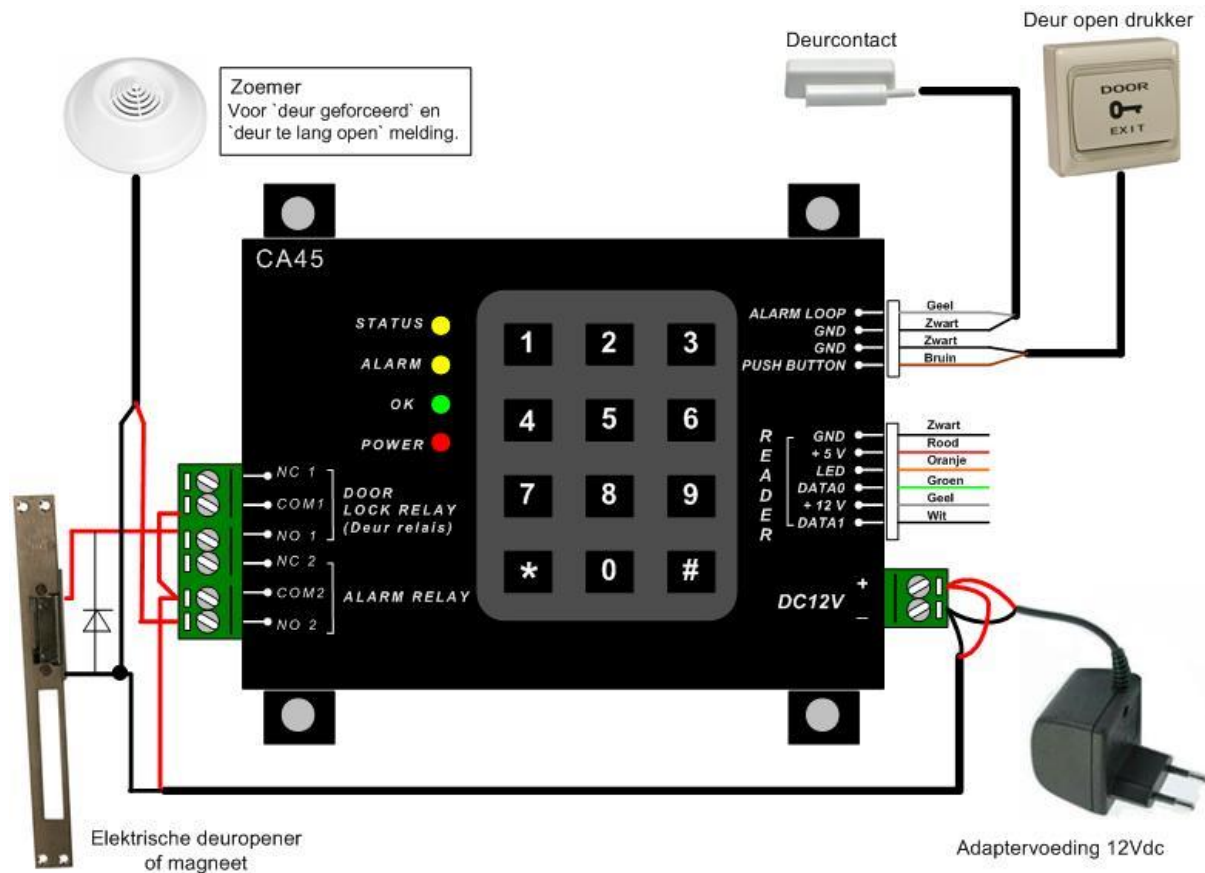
Zoemer
Voor `deur geforceerd` en `deur te lang open` melding.

Deurcontact

Deur open drukker

DOOR
EXIT

CA45

STATUS
ALARM
OK
POWER

1 2 3
4 5 6
7 8 9
* 0 #

ALARM LOOP
GND
GND
PUSH BUTTON

Geel
Zwart
Zwart
Bruin

READER
GND
+ 5 V
LED
DATA0
+ 12 V
DATA1

Zwart
Rood
Oranje
Groen
Geel
Wit

NC 1
COM1
NO 1
NC 2
COM2
NO 2

DOOR LOCK RELAY (Deur relais)

ALARM RELAY

DC12V
+
–

Elektrische deuropener of magneet

Adaptervoeding 12Vdc